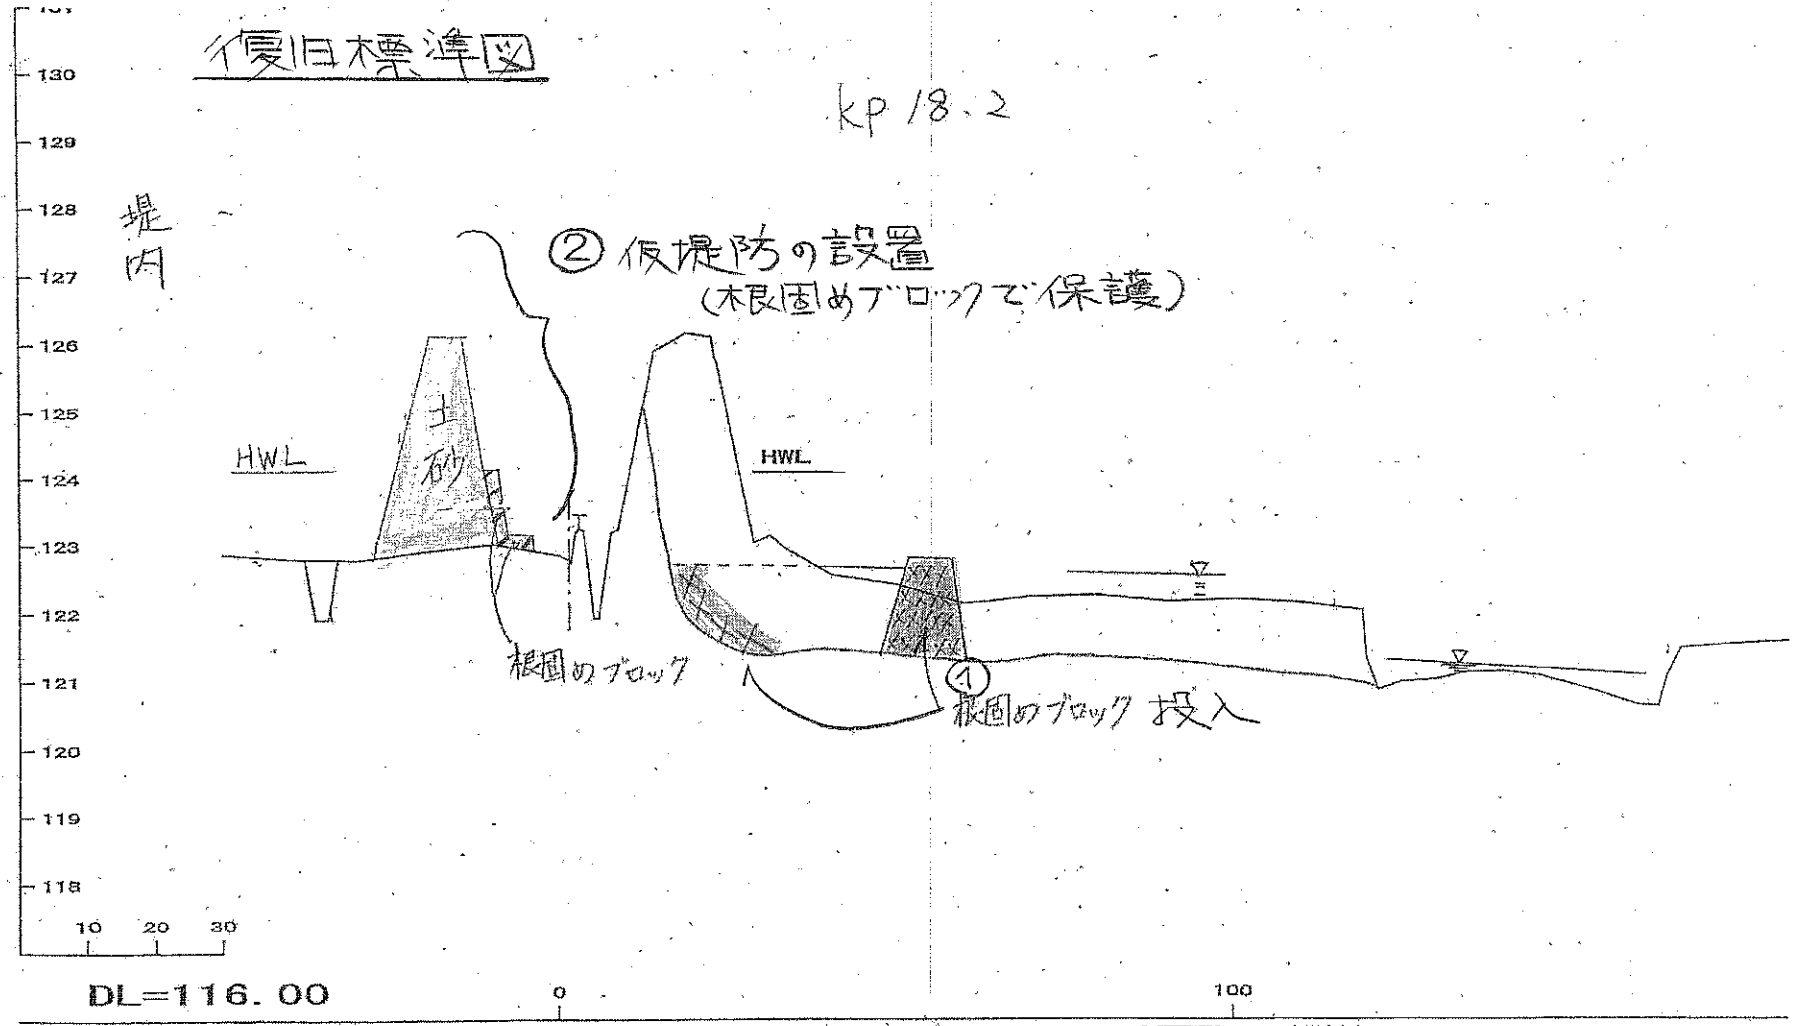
復旧標準図

kp 18.2

130
129
128
127
126
125
124
123
122
121
120
119
118

堤内

② 仮堤防の設置
(根固めブロックで保護)

HWL

土砂

HWL

根固めブロック

①
根固めブロック 投入

10 20 30

DL=116.00

0

100